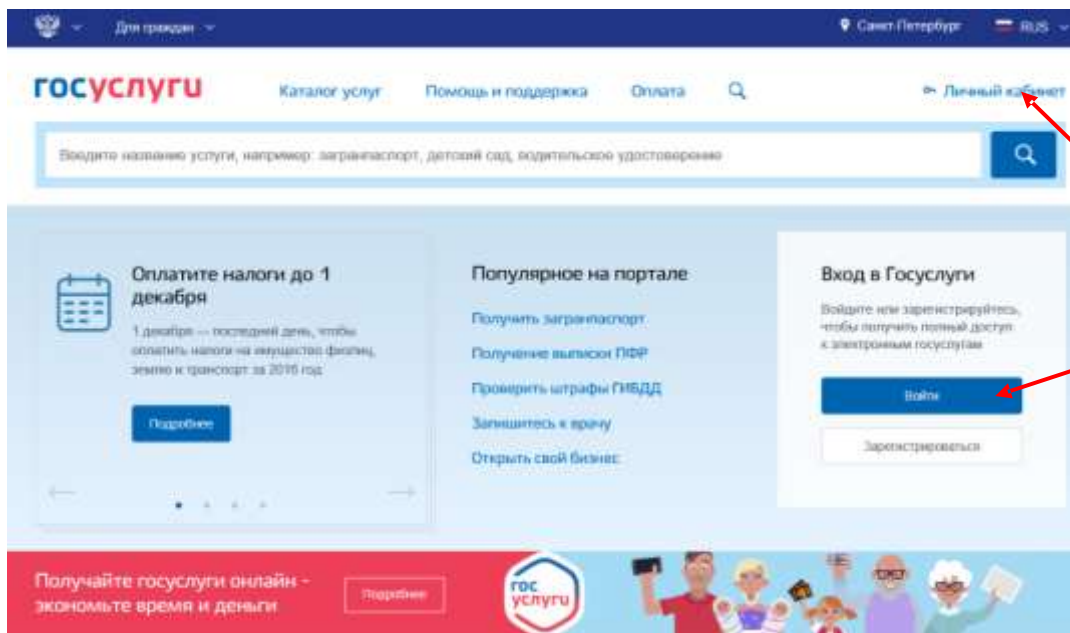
Для граждан

Санкт-Петербург

RUS

госуслуги

Каталог услуг

Помощь и поддержка

Оплата

Личный кабинет

Введите название услуги, например: загранпаспорт, детский сад, водительское удостоверение

Оплатите налоги до 1 декабря

1 декабря — последний день, чтобы оплатить налоги на имущество физлиц, землю и транспорт за 2016 год

Подробнее

Популярное на портале

Получить загранпаспорт

Получение выписки ПФР

Проверить штрафы ГИБДД

Запишитесь к врачу

Открыть свой бизнес

Вход в Госуслуги

Войдите или зарегистрируйтесь, чтобы получить полный доступ к электронным госуслугам

Войти

Зарегистрироваться

Получайте госуслуги онлайн - экономьте время и деньги

Подробнее

гос услуги